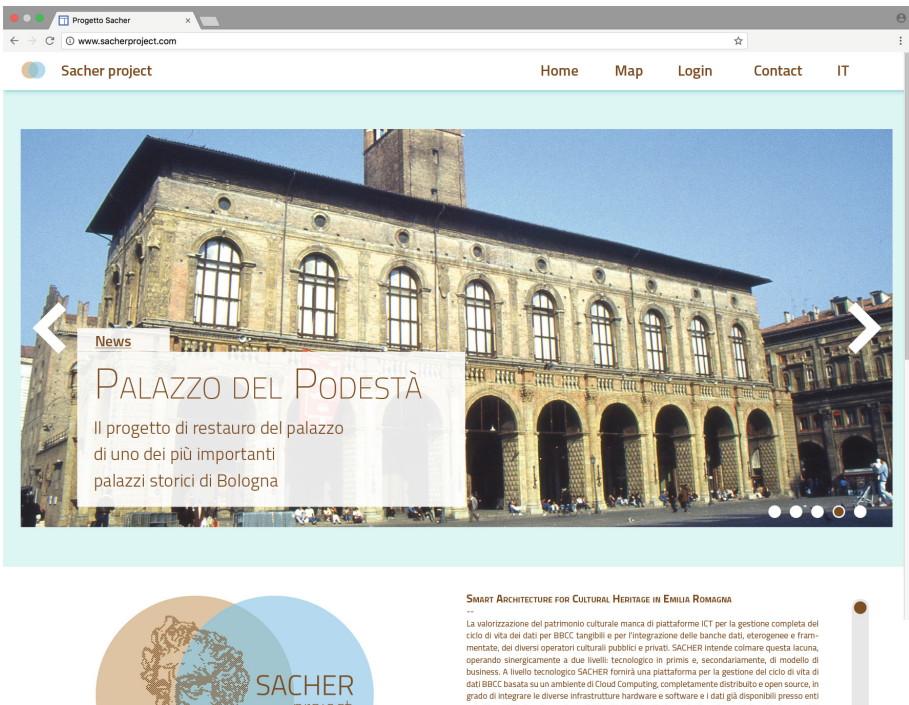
Progetto Sacher

www.sacherproject.com

Sacher project

Home Map Login Contact IT

News

Palazzo del Podestà

Il progetto di restauro del palazzo di uno dei più importanti palazzi storici di Bologna

SACHER

Smart Architecture for Cultural Heritage in Emilia Romagna

--

La valorizzazione del patrimonio culturale manca di piattaforme ICT per la gestione completa del ciclo di vita dei dati per BBCC tangibili e per l'integrazione delle banche dati, eterogenee e frammentate, dei diversi operatori culturali pubblici e privati. SACHER intende colmare questa lacuna, operando sinergicamente a due livelli: tecnologico in primis e, secondariamente, di modello di business. A livello tecnologico SACHER fornirà una piattaforma per la gestione del ciclo di vita di dati BBCC basata su un ambiente di Cloud Computing, completamente distribuito e open source, in grado di integrare le diverse infrastrutture hardware e software e i dati già disponibili presso enti